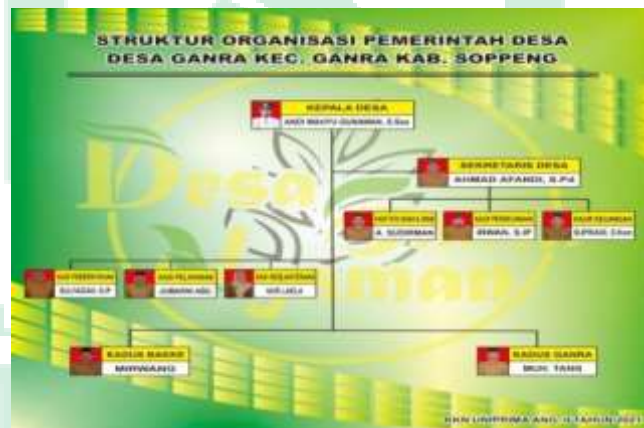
STRUKTUR ORGANISASI PEMERINTAH DESA
DESA GANRA KEC. GANRA KAB. SOPPENG

KEPALA DESA
ANDI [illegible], S.Sos

SEKRETARIS DESA
AHMAD AFANDI, S.Pd

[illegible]
A. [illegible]

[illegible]
IRWAN, S.IP

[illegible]
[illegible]

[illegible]
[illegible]

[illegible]
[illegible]

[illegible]
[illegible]

KADUS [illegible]
MIRWANG

KADUS GANRA
MUH. TANG

Desa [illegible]

KKN UNIPRIMA ANG. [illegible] TAHUN 2021